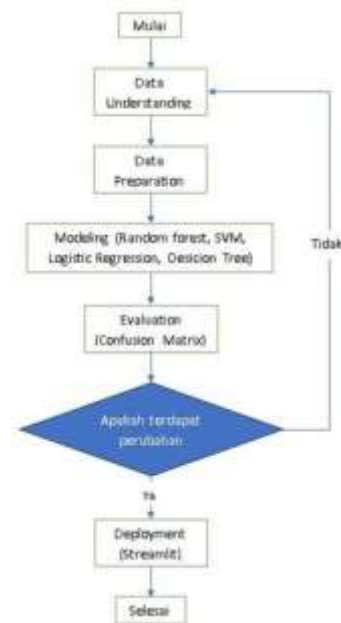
Mulai

Data Understanding

Data Preparation

Modeling (Random forest, SVM, Logistic Regression, Desicion Tree)

Evaluation (Confusion Matrix)

Apakah terdapat perubahan

Tidak

Ya

Deployment (Streamlit)

Selesai